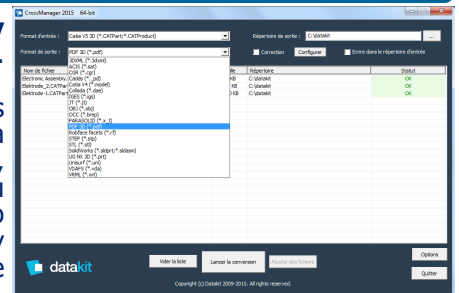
CrossManager 2015 64-bit

Format d'entrée : Catia V5 3D (*.CATPart;*.CATProduct)

Répertoire de sortie : C:\datakit

...

Format de sortie : PDF 3D (*.pdf)

Correction

Configurer

Ecrire dans le répertoire d'entrée

3DXML (*.3dxml)
ACIS (*.sat)
CGR (*.cgr)
Cadds (*._pd)
Catia V4 (*.model)
Collada (*.dae)
IGES (*.igs)
JT (*.jt)
OBJ (*.obj)
OCC (*.brep)
Parasolid (*.x_t)
PDF 3D (*.pdf)
ProEngineer (*.prt)
STEP (*.stp)
STL (*.stl)
SolidWorks (*.sldprt;*.sldasm)
UG NX 3D (*.prt)
Unisurf (*.un)
VDAFS (*.vda)
VRML (*.wrl)

| Nom de fichier | ille | Répertoire | Statut |
|---|---|---|---|
| Electronic Assembly | KB | C:\datakit | OK |
| Elektrode_2.CATPar | KB | C:\datakit | OK |
| Elektrode-1.CATPar | KB | C:\datakit | OK |

datakit

Vider la liste

Lancer la conversion

Résider des fichiers

Options

Quitter

Copyright (c) Datakit 2009-2015. All rights reserved.